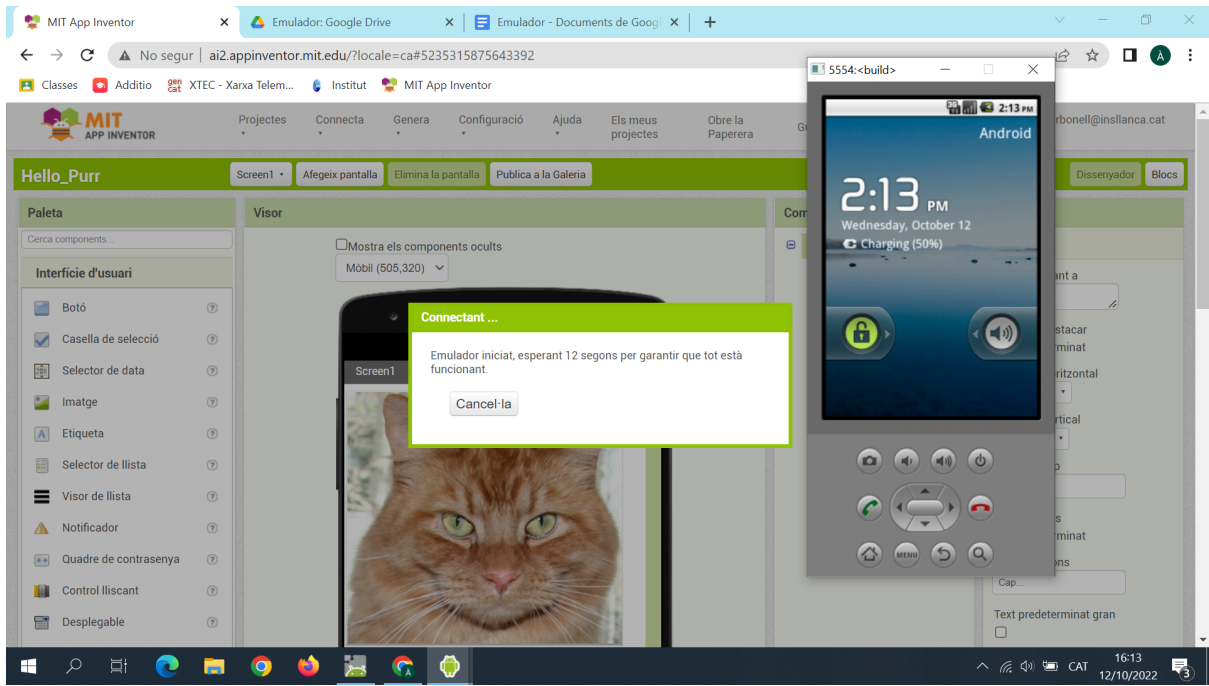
MIT App Inventor ×
Emulador: Google Drive ×
Emulador - Documents de Googl ×
+

No segur | ai2.appinventor.mit.edu/?locale=ca#5235315875643392

Classes Additio XTEC - Xarxa Telem... Institut MIT App Inventor

MIT APP INVENTOR
Projectes Connecta Genera Configuració Ajuda Els meus projectes Obre la Paperera Gu
rbonell@insllanca.cat

Hello_Purr
Screen1 • Afegeix pantalla Elimina la pantalla Publica a la Galeria
Dissenyador Blocs

Paleta
Cerca components...
Interfície d'usuari
Botó
Casella de selecció
Selector de data
Imatge
Etiqueta
Selector de llista
Visor de llista
Notificador
Quadre de contrasenya
Control lliscant
Desplegable

Visor
Mostra els components ocults
Mòbil (505,320)
Screen1

Com

Connectant ...
Emulador iniciat, esperant 12 segons per garantir que tot està funcionant.
Cancel·la

ant a
stacar
rminat
ritzontal
rtical
s
rminat
ns
Cap...
Text predeterminat gran

5554:<build>
2:13 PM
Android
2:13 PM
Wednesday, October 12
Charging (50%)
MENU

CAT 16:13 12/10/2022 3